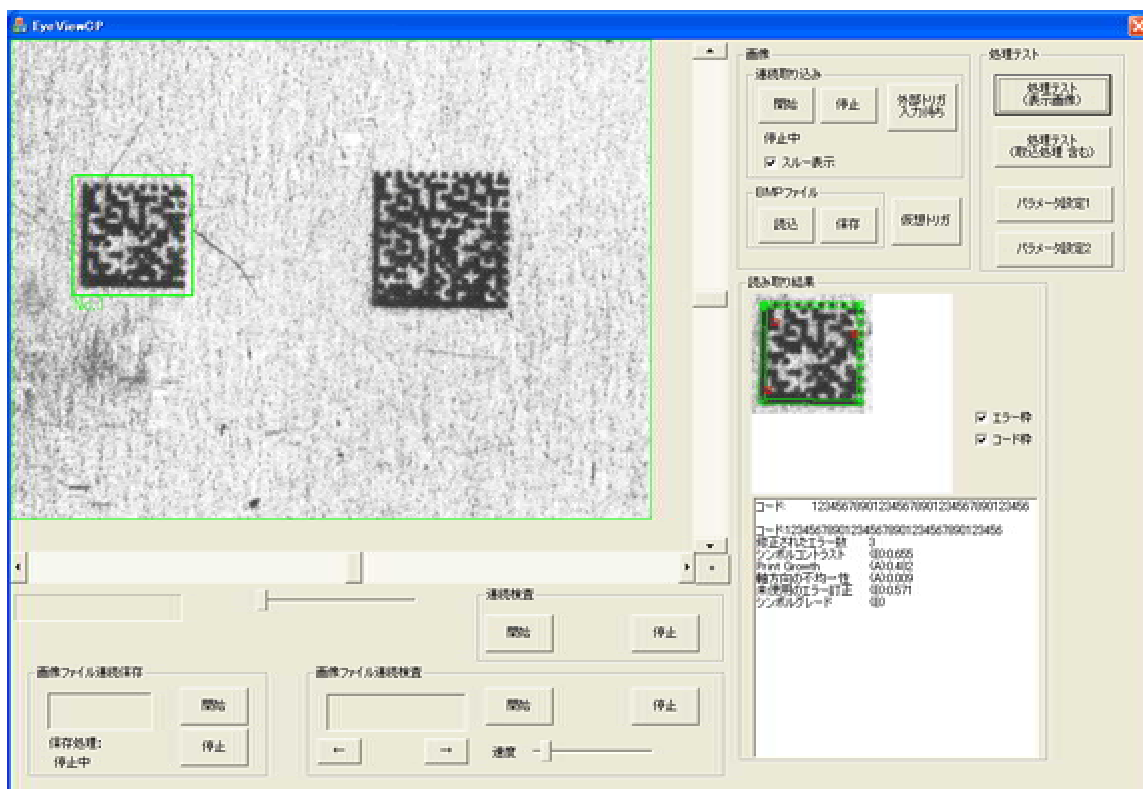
EyeViewGP

画像
連続取り込み
開始
停止
外部トリガ入力待ち
停止中
☑ スルー表示
BMPファイル
読込
保存
仮想トリガ

処理テスト
処理テスト(表示画像)
処理テスト(取込処理含む)
パラメータ設定1
パラメータ設定2

NG:1

読み取り結果
☑ エラー枠
☑ コード枠

コード: 123456789012345678901234567890123456

コード:123456789012345678901234567890123456
訂正されたエラー数 3
シンボルコントラスト (B)0.655
Print Growth (A)0.482
軸方向の不均一性 (A)0.009
未使用のエラー訂正 (B)0.571
シンボルグレード (B)0

連続検査
開始
停止

画像ファイル連続保存
開始
停止
保存処理:
停止中

画像ファイル連続検査
開始
停止
←
→
速度